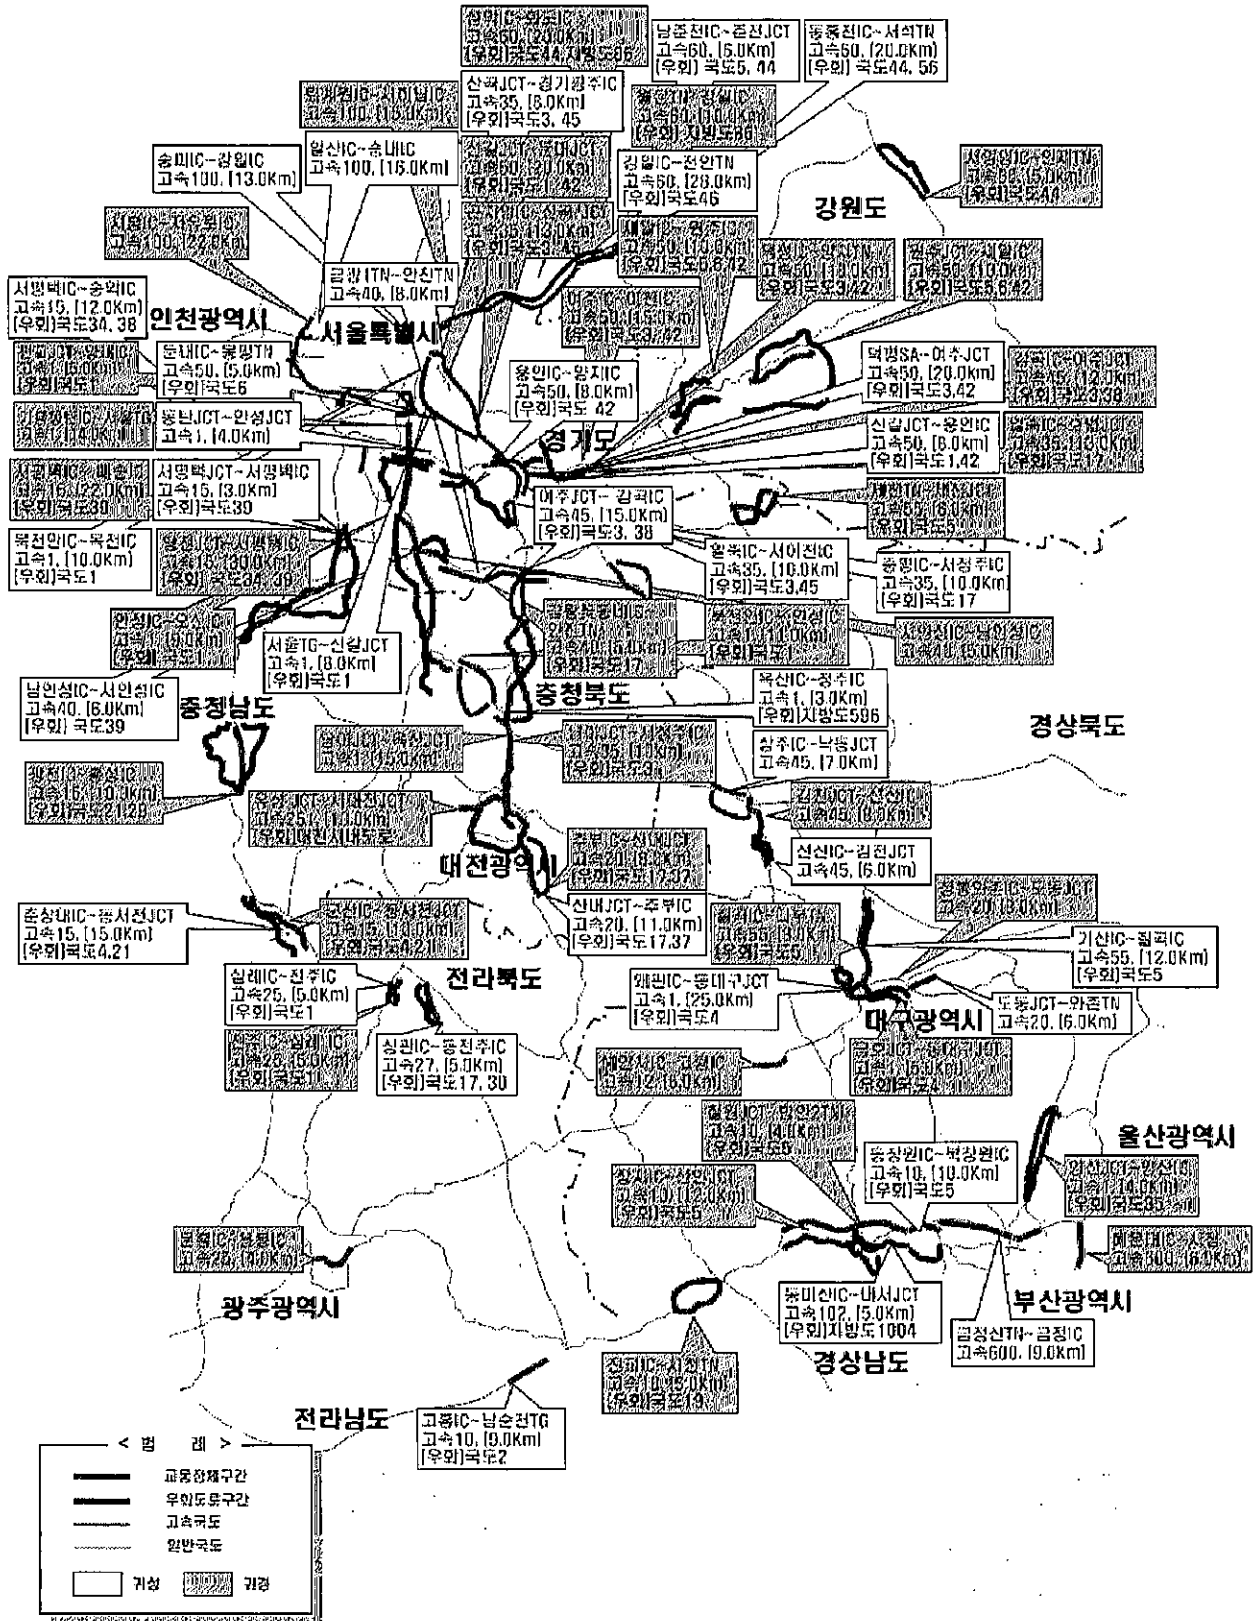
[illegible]IC~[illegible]IC
고속60, [20.0Km]
[우회]국도44, 지방도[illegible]

남춘천IC~춘천JCT
고속60, [5.0Km]
[우회] 국도5, 44

동홍천IC~서석TN
고속60, [20.0Km]
[우회] 국도44, 56

산곡JCT~경기광주IC
고속35, [8.0Km]
[우회]국도3, 45

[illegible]IC~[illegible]IC
고속100, [15.0Km]

송파IC~강일IC
고속100, [13.0Km]

일산IC~송내IC
고속100, [16.0Km]

강일IC~진안TN
고속60, [28.0Km]
[우회]국도46

강원도

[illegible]IC~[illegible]TN
고속60, [5.0Km]
[우회]국도44

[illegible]IC~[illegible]IC
고속100, [22.0Km]

금광TN~안진TN
고속40, [8.0Km]

서평택IC~송악IC
고속15, [12.0Km]
[우회]국도34, 38

인천광역시

서울특별시

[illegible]JCT~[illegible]IC
고속50, [10.0Km]
[우회]국도5,6,42

군내IC~용평TN
고속50, [5.0Km]
[우회]국도6

용인IC~양지IC
고속50, [8.0Km]
[우회]국도 42

덕평SA~여주JCT
고속50, [20.0Km]
[우회]국도3,42

동탄JCT~안성JCT
고속1, [4.0Km]

경기도

신갈JCT~용인IC
고속50, [8.0Km]
[우회]국도1,42

서평택JCT~서평택IC
고속15, [3.0Km]
[우회]국도30

여주JCT~감곡IC
고속45, [15.0Km]
[우회]국도3, 38

목천IC~목천IC
고속1, [10.0Km]
[우회]국도1

황북IC~서이천IC
고속35, [10.0Km]
[우회]국도3,45

증평IC~서청주IC
고속35, [10.0Km]
[우회]국도17

서울TG~신갈JCT
고속1, [8.0Km]
[우회]국도1

남안성IC~서안성IC
고속40, [6.0Km]
[우회] 국도39

충청남도

충청북도

옥산IC~청주IC
고속1, [3.0Km]
[우회]지방도596

경상북도

상주IC~낙동JCT
고속45, [7.0Km]

대전광역시

선산IC~김천JCT
고속45, [6.0Km]

산내JCT~추부IC
고속20, [11.0Km]
[우회]국도17,37

순창IC~동서전JCT
고속15, [15.0Km]
[우회]국도4,21

기산IC~칠곡IC
고속55, [12.0Km]
[우회]국도5

전라북도

삼례IC~전주IC
고속25, [5.0Km]
[우회]국도1

왜관IC~동대구JCT
고속1, [25.0Km]
[우회]국도4

도동JCT~와촌TN
고속20, [6.0Km]

대구광역시

신평IC~동전주IC
고속27, [5.0Km]
[우회]국도17, 30

울산광역시

동창원IC~북창원IC
고속10, [10.0Km]
[우회]국도5

광주광역시

동마산IC~내서JCT
고속102, [5.0Km]
[우회]지방도1004

부산광역시

금정산TN~금정IC
고속600, [9.0Km]

경상남도

전라남도

고흥IC~남순천TG
고속10, [9.0Km]
[우회]국도2

< 범 례 >
교통정체구간
우회도로구간
고속국도
일반국도
기정
귀경